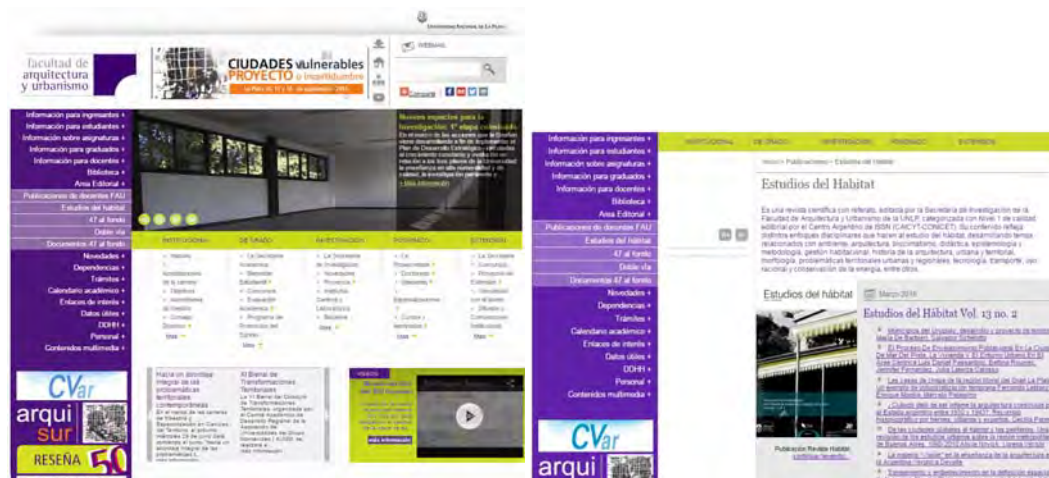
Universidad Nacional de La Plata

facultad de arquitectura y urbanismo

CIUDADES vulnerables PROYECTO o incertidumbre

La Plata 16, 17 y 18 de septiembre 2015

WEBMAIL

Información para ingresantes
Información para estudiantes
Información sobre asignaturas
Información para graduados
Información para docentes
Biblioteca
Area Editorial
Publicaciones de docentes FAU
Estudios del habitat
47 al fondo
Doble vía
Documentos 47 al fondo
Novedades
Dependencias
Trámites
Calendario académico
Enlaces de interés
Datos útiles
DDHH
Personal
Contenidos multimedia

Nuevos espacios para la investigación: 1° etapa concluida

+ info

INSTITUCIONAL | DE GRADO | INVESTIGACIÓN | POSGRADO | EXTENSIÓN

Ver más

Hacia un abordaje integral de las problemáticas territoriales contemporáneas

XI Bienal de Transformaciones Territoriales

VIDEOS

CVar

arqui sur

RESEÑA 50

Información para ingresantes
Información para estudiantes
Información sobre asignaturas
Información para graduados
Información para docentes
Biblioteca
Area Editorial
Publicaciones de docentes FAU
Estudios del hábitat
47 al fondo
Doble vía
Documentos 47 al fondo
Novedades
Dependencias
Trámites
Calendario académico
Enlaces de interés
Datos útiles
DDHH
Personal
Contenidos multimedia

INSTITUCIONAL | DE GRADO | INVESTIGACIÓN | POSGRADO | EXTENSIÓN

Inicio > Publicaciones > Estudios del Habitat

Estudios del Habitat

Es una revista científica con referato, editada por la Secretaría de Investigación de la Facultad de Arquitectura y Urbanismo de la UNLP, categorizada con Nivel 1 de calidad editorial por el Centro Argentino de ISSN (CAICYT-CONICET). Su contenido refleja distintos enfoques disciplinares que hacen al estudio del hábitat, desarrollando temas relacionados con ambiente, arquitectura, bioclimatismo, didáctica, epistemología y metodología, gestión habitacional, historia de la arquitectura, urbana y territorial, morfología, problemáticas territoriales urbanas y regionales, tecnología, transporte, uso racional y conservación de la energía, entre otros.

Estudios del hábitat

Marzo 2015

Estudios del Hábitat Vol. 13 no. 2

Publicación Revista Hábitat
continuar leyendo...

CVar

arqui